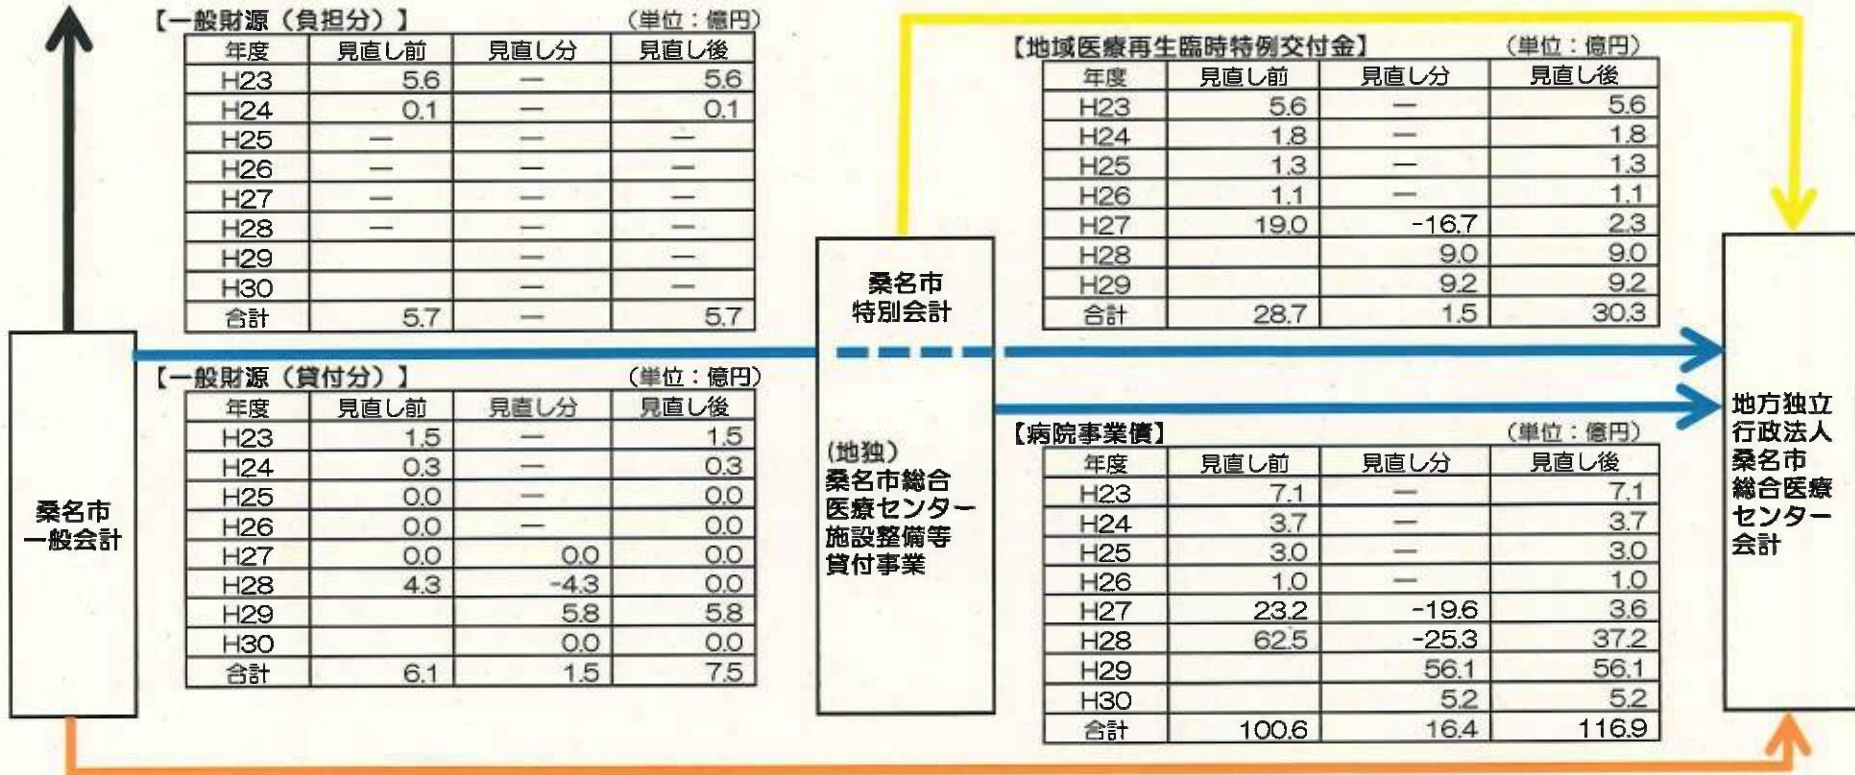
【一般財源（負担分）】 （単位：億円）

| 年度 | 見直し前 | 見直し分 | 見直し後 |
|---|---|---|---|
| H23 | 5.6 | ― | 5.6 |
| H24 | 0.1 | ― | 0.1 |
| H25 | ― | ― | ― |
| H26 | ― | ― | ― |
| H27 | ― | ― | ― |
| H28 | ― | ― | ― |
| H29 | | ― | ― |
| H30 | | ― | ― |
| 合計 | 5.7 | ― | 5.7 |

【一般財源（貸付分）】 （単位：億円）

| 年度 | 見直し前 | 見直し分 | 見直し後 |
|---|---|---|---|
| H23 | 1.5 | ― | 1.5 |
| H24 | 0.3 | ― | 0.3 |
| H25 | 0.0 | ― | 0.0 |
| H26 | 0.0 | ― | 0.0 |
| H27 | 0.0 | 0.0 | 0.0 |
| H28 | 4.3 | -4.3 | 0.0 |
| H29 | | 5.8 | 5.8 |
| H30 | | 0.0 | 0.0 |
| 合計 | 6.1 | 1.5 | 7.5 |

桑名市
一般会計

桑名市
特別会計

（地独）
桑名市総合医療センター施設整備等貸付事業

【地域医療再生臨時特例交付金】 （単位：億円）

| 年度 | 見直し前 | 見直し分 | 見直し後 |
|---|---|---|---|
| H23 | 5.6 | ― | 5.6 |
| H24 | 1.8 | ― | 1.8 |
| H25 | 1.3 | ― | 1.3 |
| H26 | 1.1 | ― | 1.1 |
| H27 | 19.0 | -16.7 | 2.3 |
| H28 | | 9.0 | 9.0 |
| H29 | | 9.2 | 9.2 |
| 合計 | 28.7 | 1.5 | 30.3 |

【病院事業債】 （単位：億円）

| 年度 | 見直し前 | 見直し分 | 見直し後 |
|---|---|---|---|
| H23 | 7.1 | ― | 7.1 |
| H24 | 3.7 | ― | 3.7 |
| H25 | 3.0 | ― | 3.0 |
| H26 | 1.0 | ― | 1.0 |
| H27 | 23.2 | -19.6 | 3.6 |
| H28 | 62.5 | -25.3 | 37.2 |
| H29 | | 56.1 | 56.1 |
| H30 | | 5.2 | 5.2 |
| 合計 | 100.6 | 16.4 | 116.9 |

地方独立行政法人桑名市総合医療センター会計